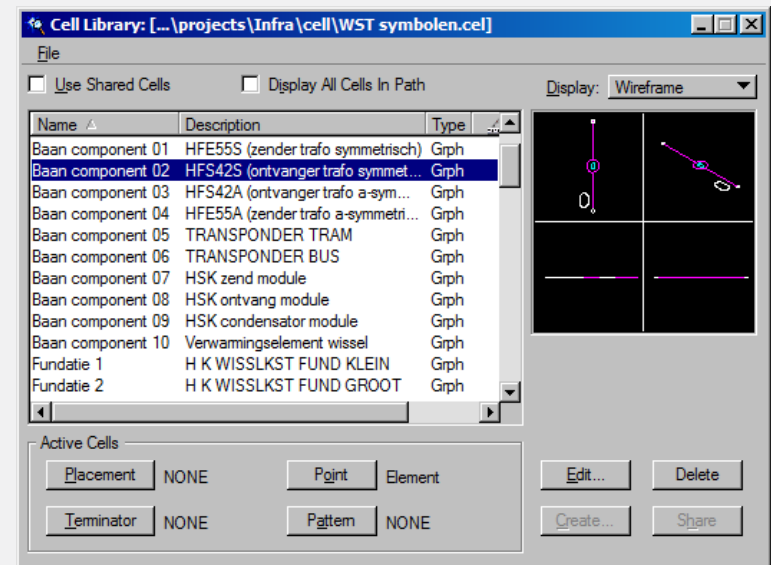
Cell Library: [...\projects\Infra\cell\WST symbolen.cel]

File

Use Shared Cells   Display All Cells In Path   Display: Wireframe

| Name | Description | Type |
|---|---|---|
| Baan component 01 | HFE55S (zender trafo symmetrisch) | Grph |
| Baan component 02 | HFS42S (ontvanger trafo symmet... | Grph |
| Baan component 03 | HFS42A (ontvanger trafo a-sym... | Grph |
| Baan component 04 | HFE55A (zender trafo a-symmetri... | Grph |
| Baan component 05 | TRANSPONDER TRAM | Grph |
| Baan component 06 | TRANSPONDER BUS | Grph |
| Baan component 07 | HSK zend module | Grph |
| Baan component 08 | HSK ontvang module | Grph |
| Baan component 09 | HSK condensator module | Grph |
| Baan component 10 | Verwarmingselement wissel | Grph |
| Fundatie 1 | H K WISSLKST FUND KLEIN | Grph |
| Fundatie 2 | H K WISSLKST FUND GROOT | Grph |

Active Cells

Placement NONE   Point Element

Terminator NONE   Pattern NONE

Edit...   Delete

Create...   Share